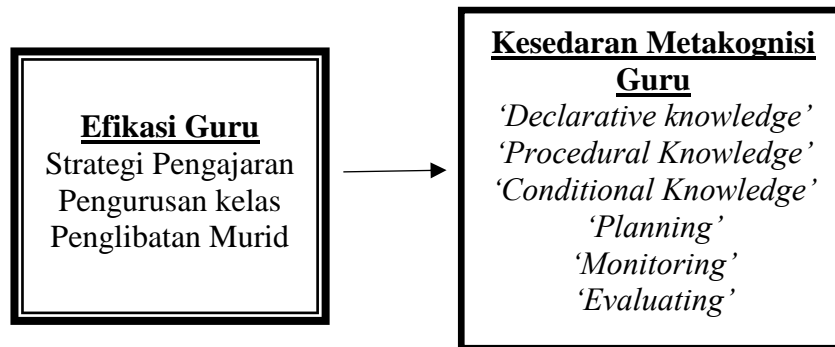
Efikasi Guru
Strategi Pengajaran
Pengurusan kelas
Penglibatan Murid

Kesedaran Metakognisi Guru
'Declarative knowledge'
'Procedural Knowledge'
'Conditional Knowledge'
'Planning'
'Monitoring'
'Evaluating'